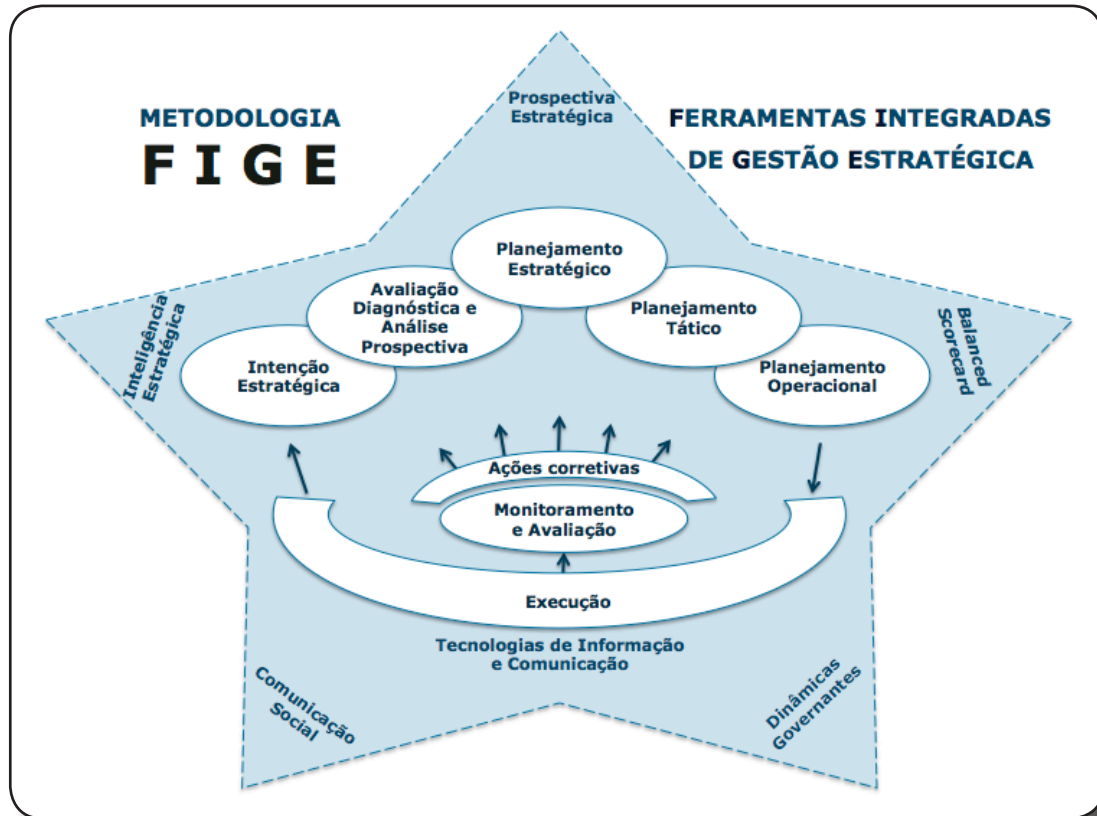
METODOLOGIA
FIGE

Prospectiva Estratégica

FERRAMENTAS INTEGRADAS DE GESTÃO ESTRATÉGICA

Planejamento Estratégico

Avaliação Diagnóstica e Análise Prospectiva

Planejamento Tático

Intenção Estratégica

Planejamento Operacional

Inteligência Estratégica

Balanced Scorecard

Ações corretivas

Monitoramento e Avaliação

Execução

Tecnologias de Informação e Comunicação

Comunicação Social

Dinâmicas Governantes